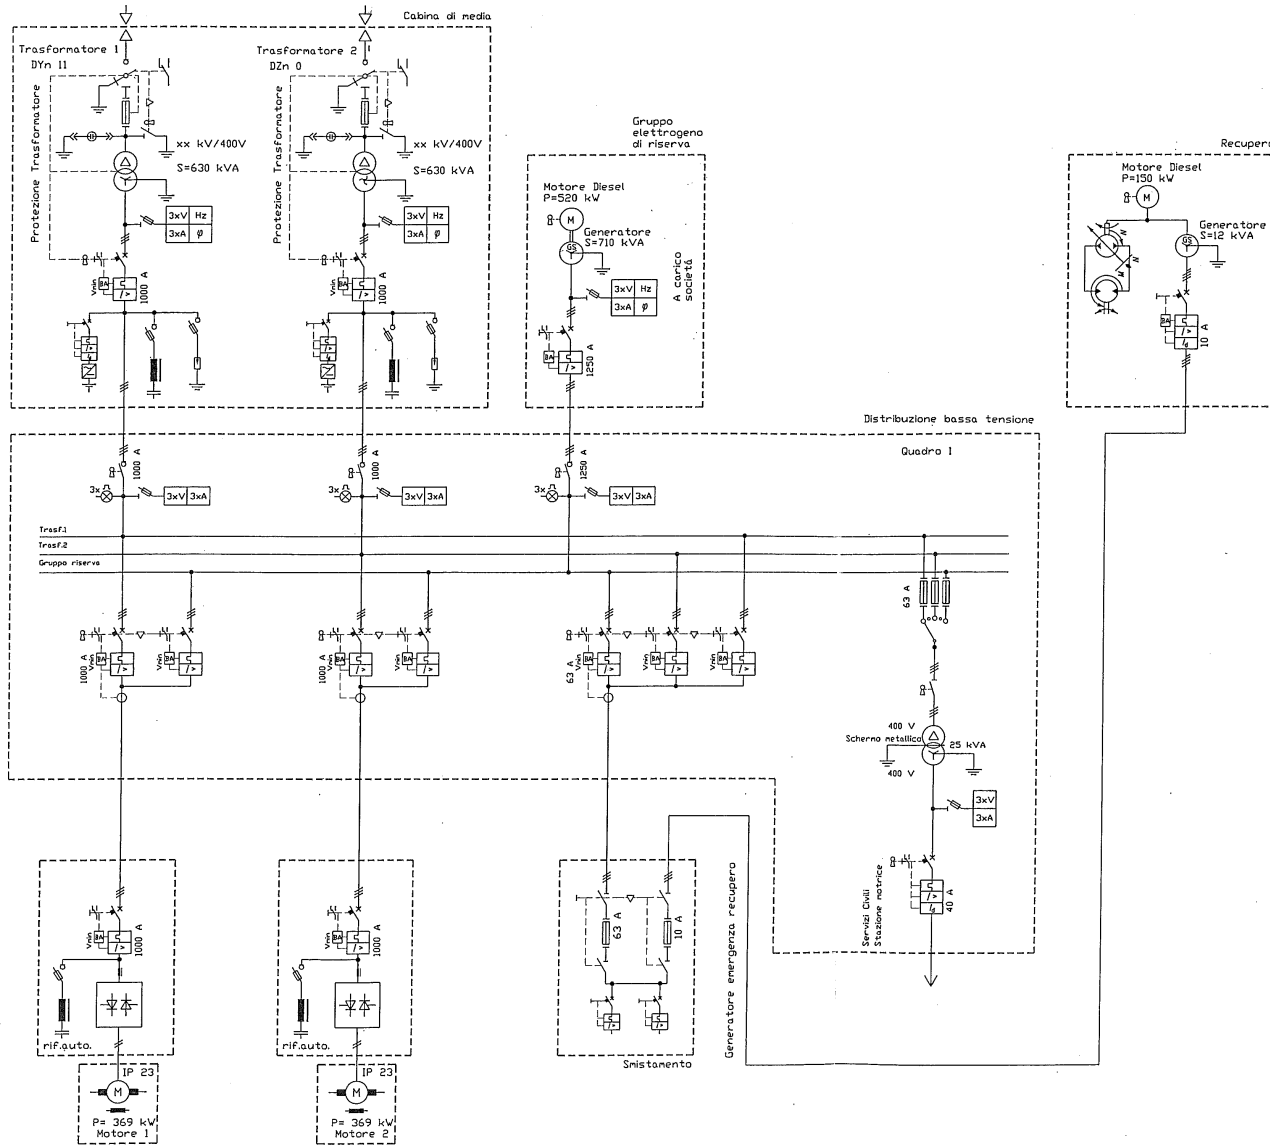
Cabina di media

Trasformatore 1
DYn 11

Protezione Trasformatore

xx kV/400V
S=630 kVA

3xV Hz
3xA φ

Vmin BA
1000 A

Trasformatore 2
DZn 0

Protezione Trasformatore

xx kV/400V
S=630 kVA

3xV Hz
3xA φ

Vmin BA
1000 A

Gruppo elettrogeno di riserva

Motore Diesel
P=520 kW

Generatore
S=710 kVA

GS

A carico società

3xV Hz
3xA φ

BA
1250 A

Recupero

Motore Diesel
P=150 kW

Generatore
S=12 kVA

GS

BA
10 A

Distribuzione bassa tensione

Quadro 1

1000 A
3x
3xV 3xA

1000 A
3x
3xV 3xA

1250 A
3x
3xV 3xA

Trasf.1
Trasf.2
Gruppo riserva

63 A

1000 A Vmin BA
Vmin BA

1000 A Vmin BA
Vmin BA

63 A Vmin BA
Vmin BA
Vmin BA

400 V
Schermo metallico
25 kVA
400 V

3xV
3xA

Servizi Civili
Stazione motrice
40 A

Vmin BA
1000 A

rif.auto.

IP 23
M
P= 369 kW
Motore 1

Vmin BA
1000 A

rif.auto.

IP 23
M
P= 369 kW
Motore 2

63 A
10 A

Smistamento

Generatore emergenza recupero